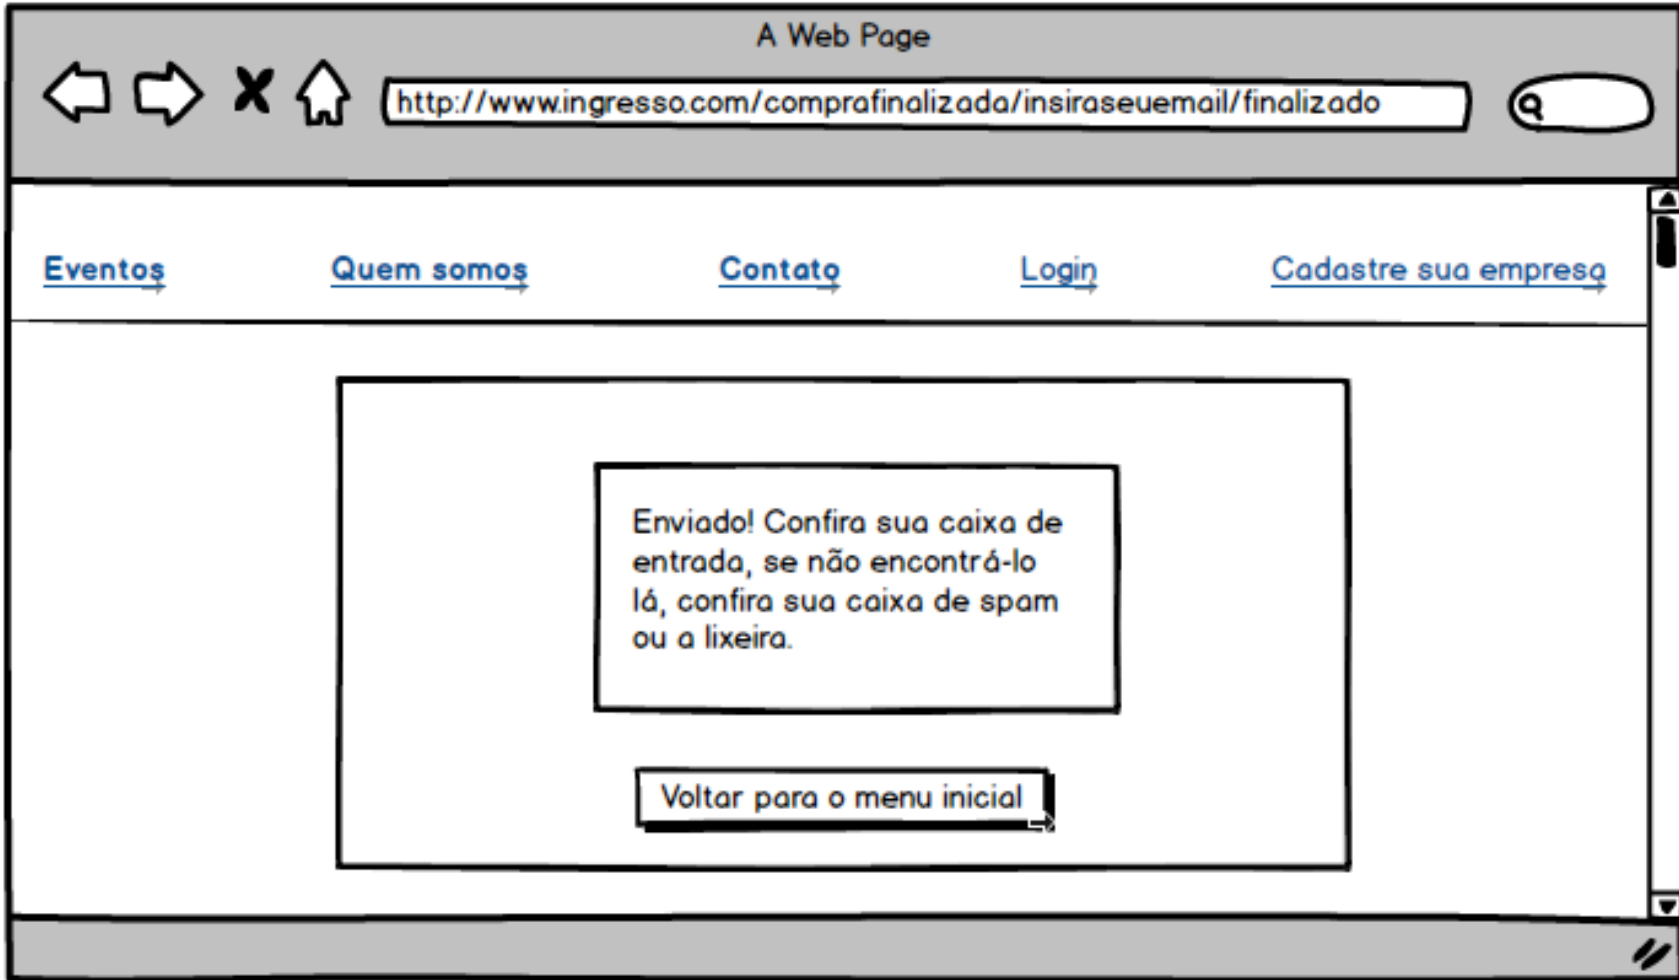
A Web Page

http://www.ingresso.com/comprafinalizada/insiraseuemail/finalizado

Eventos Quem somos Contato Login Cadastre sua empresa

Enviado! Confira sua caixa de entrada, se não encontrá-lo lá, confira sua caixa de spam ou a lixeira.

Voltar para o menu inicial